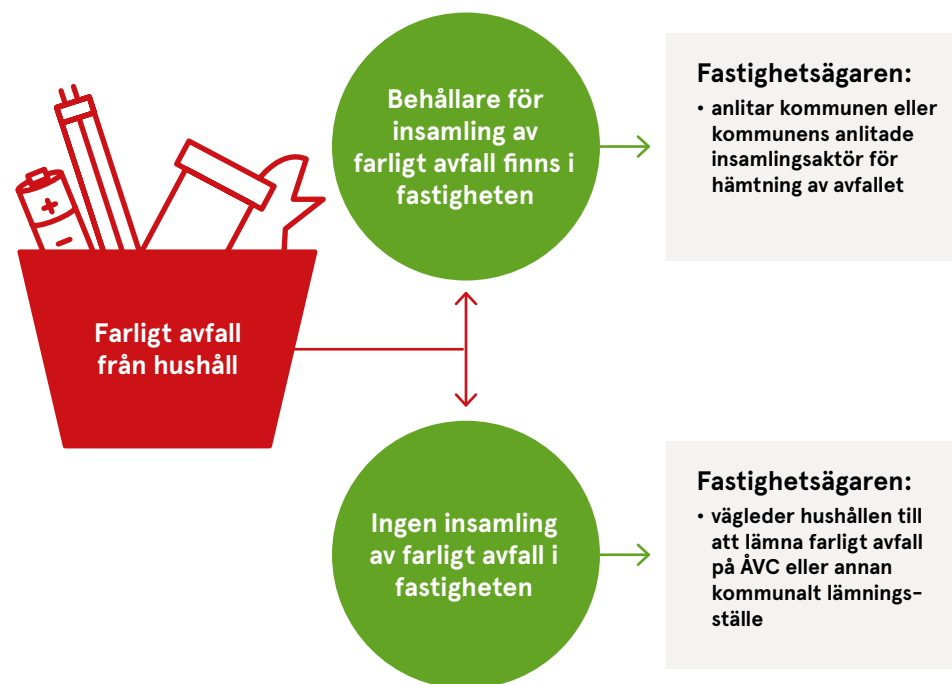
Farligt avfall från hushåll

Behållare för insamling av farligt avfall finns i fastigheten

Fastighetsägaren:
• anlitar kommunen eller kommunens anlitade insamlingsaktör för hämtning av avfallet

Ingen insamling av farligt avfall i fastigheten

Fastighetsägaren:
• vägleder hushållen till att lämna farligt avfall på ÅVC eller annan kommunalt lämningsställe